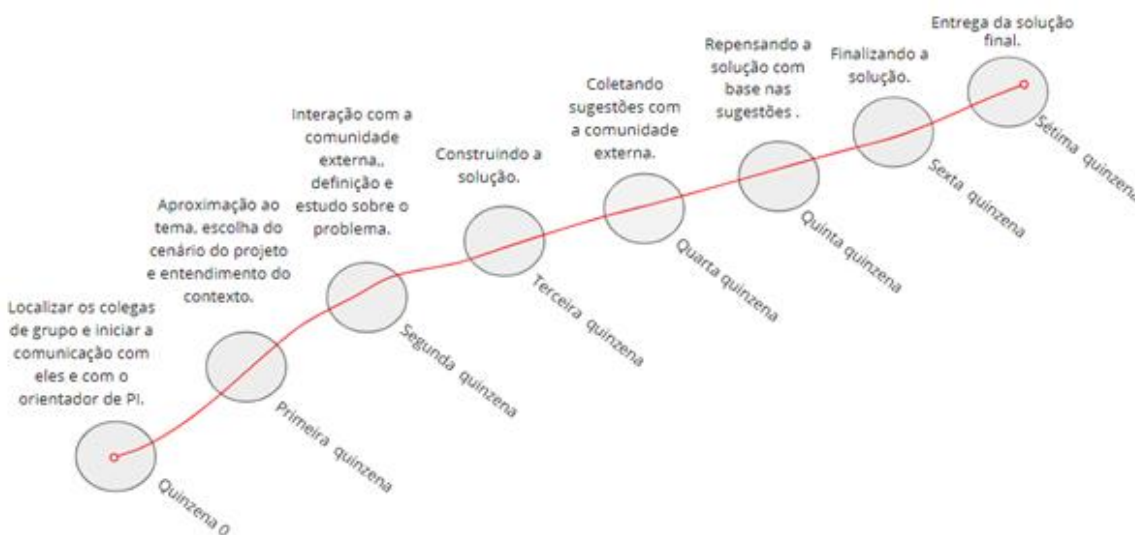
Localizar os colegas de grupo e iniciar a comunicação com eles e com o orientador de PI.

Quinzena 0

Aproximação ao tema, escolha do cenário do projeto e entendimento do contexto.

Primeira quinzena

Interação com a comunidade externa,, definição e estudo sobre o problema.

Segunda quinzena

Construindo a solução.

Terceira quinzena

Coletando sugestões com a comunidade externa.

Quarta quinzena

Repensando a solução com base nas sugestões .

Quinta quinzena

Finalizando a solução.

Sexta quinzena

Entrega da solução final.

Sétima quinzena